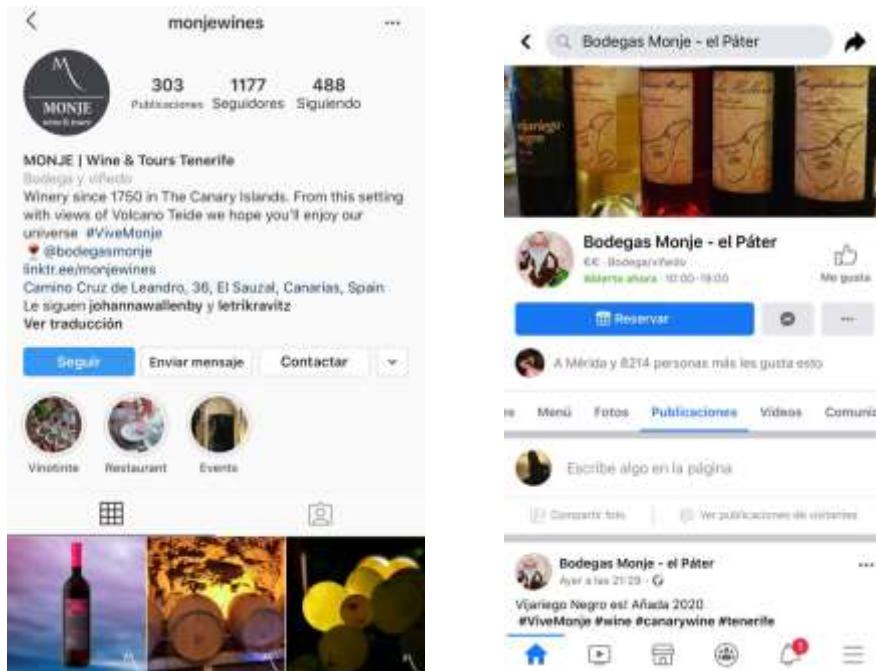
monjewines

MONJE wine & tours

303 Publicaciones
1177 Seguidores
488 Siguiendo

MONJE | Wine & Tours Tenerife
Bodega y viñedo
Winery since 1750 in The Canary Islands. From this setting with views of Volcano Teide we hope you'll enjoy our universe #ViveMonje
🍷 @bodegasmonje
linktr.ee/monjewines
Camino Cruz de Leandro, 36, El Sauzal, Canarias, Spain
Le siguen johannawallenby y letrikravitz
Ver traducción

Seguir
Enviar mensaje
Contactar

Vinotinto
Restaurant
Events

Bodegas Monje - el Páter

Bodegas Monje - el Páter
€€ · Bodega/viñedo
Abierto ahora · 10:00 - 19:00
Me gusta

Reservar

A Mérida y 8214 personas más les gusta esto

Menú
Fotos
Publicaciones
Vídeos
Comunid

Escribe algo en la página

Compartir foto
Ver publicaciones de visitantes

Bodegas Monje - el Páter
Ayer a las 21:29 ·
Vijariego Negro es! Añada 2020
#ViveMonje #wine #canarywine #tenerife